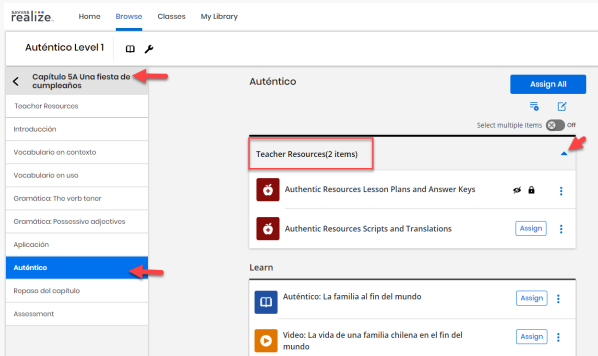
Savvas realize.

Home
Browse
Classes
My Library

Auténtico Level 1

Capítulo 5A Una fiesta de cumpleaños

Teacher Resources
Introducción
Vocabulario en contexto
Vocabulario en uso
Gramática: The verb tener
Gramática: Possessive adjectives
Aplicación
Auténtico
Repaso del capítulo
Assessment

Auténtico

Assign All

Select multiple items
Off

Teacher Resources(2 items)

Authentic Resources Lesson Plans and Answer Keys

Authentic Resources Scripts and Translations
Assign

Learn

Auténtico: La familia al fin del mundo
Assign

Video: La vida de una familia chilena en el fin del mundo
Assign